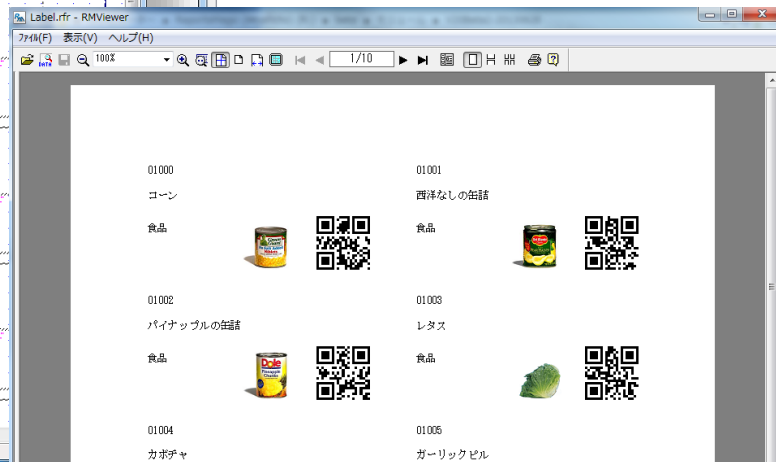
Label.rfr - RMViewer

ファイル(F) 表示(V) ヘルプ(H)

100%

1/10

01000

コーン

食品

01001

西洋なしの缶詰

食品

01002

パイナップルの缶詰

食品

01003

レタス

食品

01004

カボチャ

01005

ガーリックピル